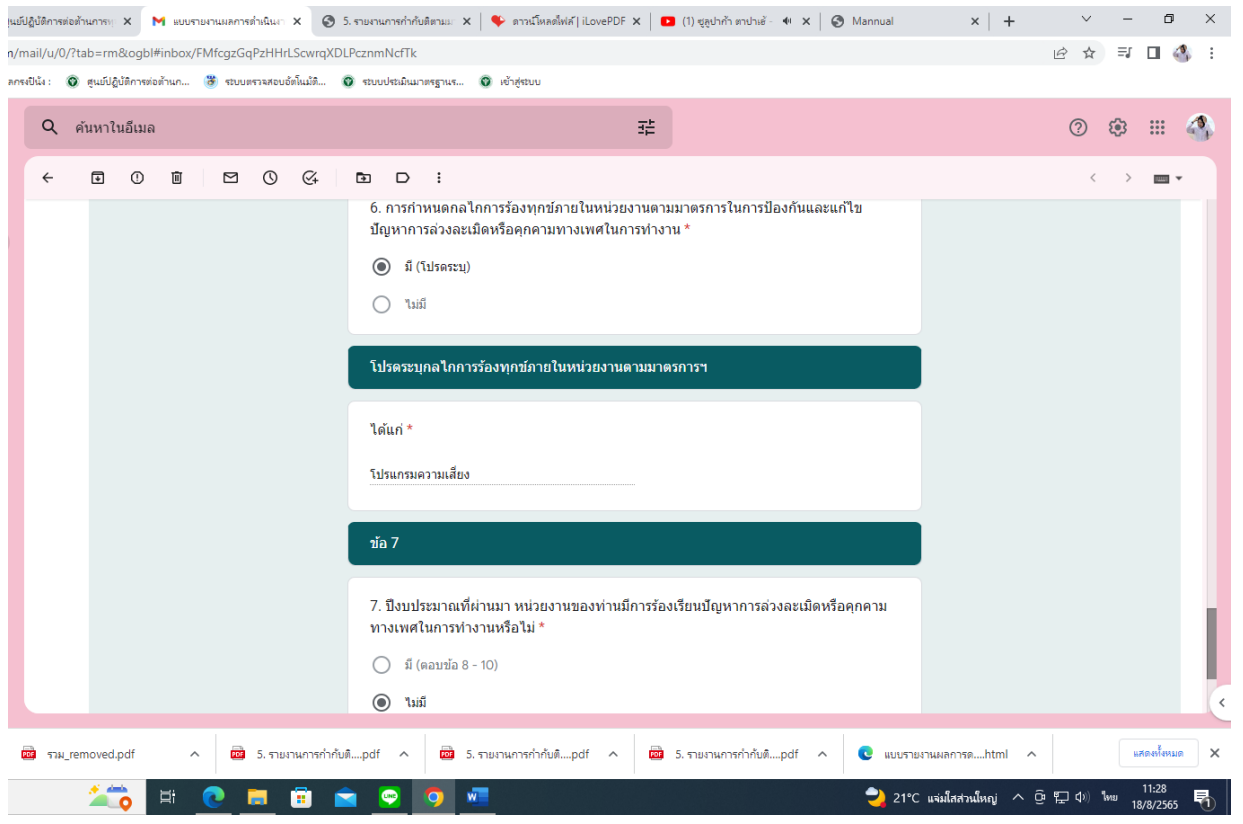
ศูนย์ปฏิบัติการต่อต้านการทุ ×
แบบรายงานผลการดำเนินก ×
5. รายงานการกำกับติดตามม ×
ดาวน์โหลดไฟล์ | iLovePDF ×
(1) ซูลูปาก้า ตาปาเฮ้ ×
Mannual ×

n/mail/u/0/?tab=rm&ogbl#inbox/FMfcgzGqPzHHrLScwrqXDLPcznmNcfTk

ลกรงปีนัง : ศูนย์ปฏิบัติการต่อต้านก... ระบบตรวจสอบอัตโนมัติ... ระบบประเมินมาตรฐานร... เข้าสู่ระบบ

ค้นหาในอีเมล

6. การกำหนดกลไกการร้องทุกข์ภายในหน่วยงานตามมาตรการในการป้องกันและแก้ไขปัญหาการล่วงละเมิดหรือคุกคามทางเพศในการทำงาน *

มี (โปรดระบุ)

ไม่มี

โปรดระบุกลไกการร้องทุกข์ภายในหน่วยงานตามมาตรการฯ

ได้แก่ *

โปรแกรมความเสี่ยง

ข้อ 7

7. ปีงบประมาณที่ผ่านมา หน่วยงานของท่านมีการร้องเรียนปัญหาการล่วงละเมิดหรือคุกคามทางเพศในการทำงานหรือไม่ *

มี (ตอบข้อ 8 - 10)

ไม่มี

รวม_removed.pdf
5. รายงานการกำกับติ....pdf
5. รายงานการกำกับติ....pdf
5. รายงานการกำกับติ....pdf
แบบรายงานผลการด.....html
แสดงทั้งหมด

21°C แจ่มใสส่วนใหญ่ ไทย 11:28 18/8/2565